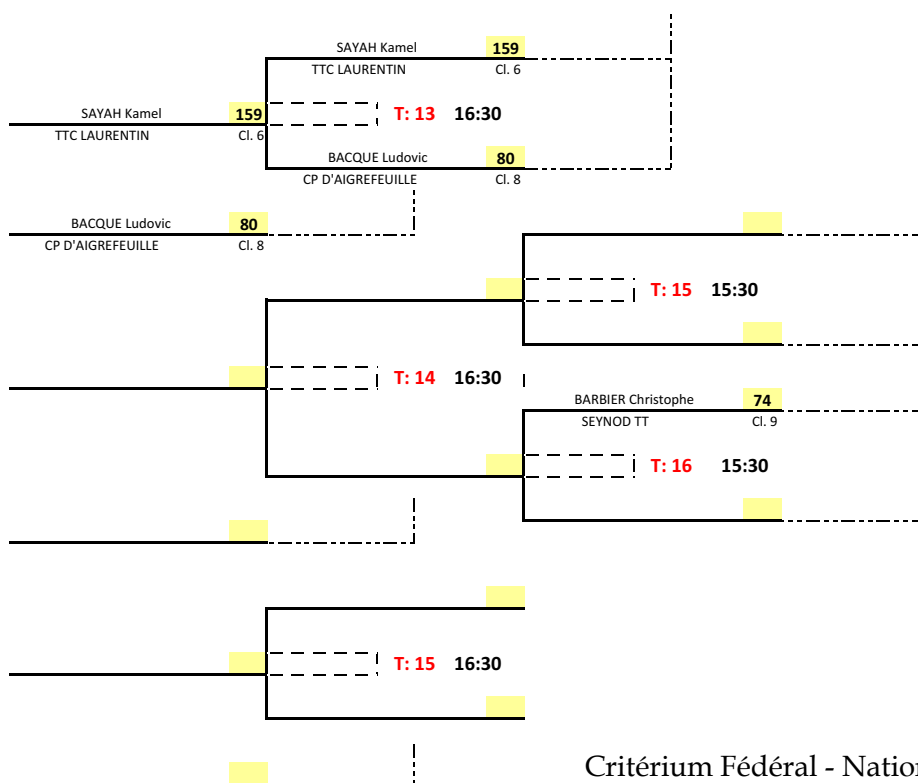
SAYAH Kamel 159
TTC LAURENTIN Cl. 6

SAYAH Kamel 159
TTC LAURENTIN Cl. 6

T: 13 16:30

BACQUE Ludovic 80
CP D'AIGREFEUILLE Cl. 8

BACQUE Ludovic 80
CP D'AIGREFEUILLE Cl. 8

T: 15 15:30

T: 14 16:30

BARBIER Christophe 74
SEYNOD TT Cl. 9

T: 16 15:30

T: 15 16:30

Critérium Fédéral - Natio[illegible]